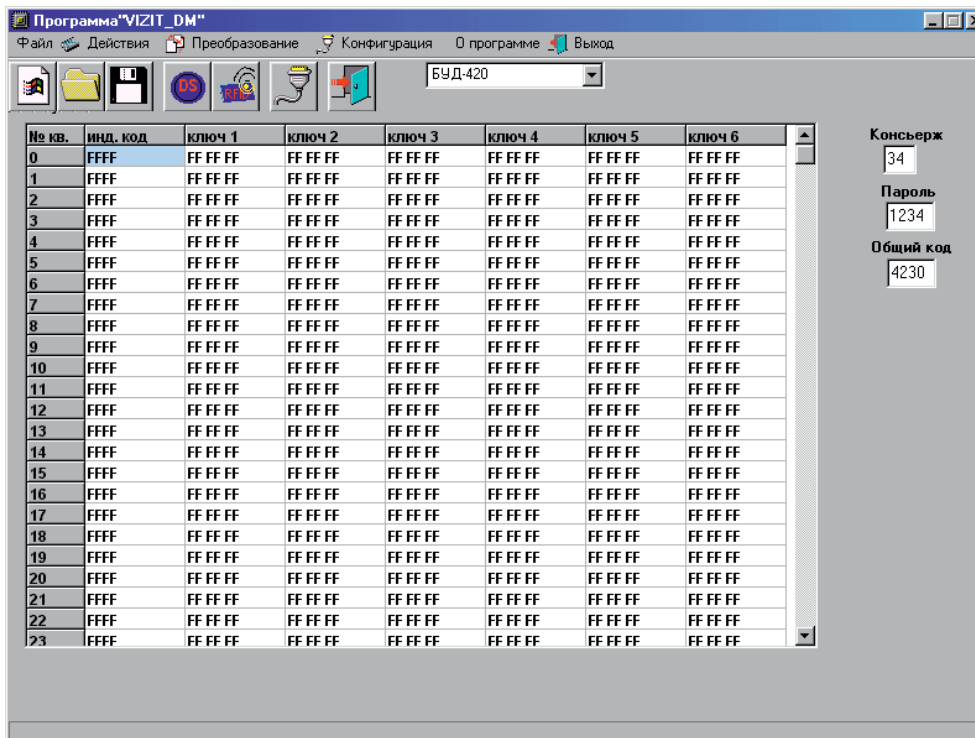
Программа"VIZIT_DM"

Файл Действия Преобразование Конфигурация О программе Выход

DS RF

БУД-420

| № кв. | инд. код | ключ 1 | ключ 2 | ключ 3 | ключ 4 | ключ 5 | ключ 6 |
|---|---|---|---|---|---|---|---|
| 0 | FFFF | FF FF FF | FF FF FF | FF FF FF | FF FF FF | FF FF FF | FF FF FF |
| 1 | FFFF | FF FF FF | FF FF FF | FF FF FF | FF FF FF | FF FF FF | FF FF FF |
| 2 | FFFF | FF FF FF | FF FF FF | FF FF FF | FF FF FF | FF FF FF | FF FF FF |
| 3 | FFFF | FF FF FF | FF FF FF | FF FF FF | FF FF FF | FF FF FF | FF FF FF |
| 4 | FFFF | FF FF FF | FF FF FF | FF FF FF | FF FF FF | FF FF FF | FF FF FF |
| 5 | FFFF | FF FF FF | FF FF FF | FF FF FF | FF FF FF | FF FF FF | FF FF FF |
| 6 | FFFF | FF FF FF | FF FF FF | FF FF FF | FF FF FF | FF FF FF | FF FF FF |
| 7 | FFFF | FF FF FF | FF FF FF | FF FF FF | FF FF FF | FF FF FF | FF FF FF |
| 8 | FFFF | FF FF FF | FF FF FF | FF FF FF | FF FF FF | FF FF FF | FF FF FF |
| 9 | FFFF | FF FF FF | FF FF FF | FF FF FF | FF FF FF | FF FF FF | FF FF FF |
| 10 | FFFF | FF FF FF | FF FF FF | FF FF FF | FF FF FF | FF FF FF | FF FF FF |
| 11 | FFFF | FF FF FF | FF FF FF | FF FF FF | FF FF FF | FF FF FF | FF FF FF |
| 12 | FFFF | FF FF FF | FF FF FF | FF FF FF | FF FF FF | FF FF FF | FF FF FF |
| 13 | FFFF | FF FF FF | FF FF FF | FF FF FF | FF FF FF | FF FF FF | FF FF FF |
| 14 | FFFF | FF FF FF | FF FF FF | FF FF FF | FF FF FF | FF FF FF | FF FF FF |
| 15 | FFFF | FF FF FF | FF FF FF | FF FF FF | FF FF FF | FF FF FF | FF FF FF |
| 16 | FFFF | FF FF FF | FF FF FF | FF FF FF | FF FF FF | FF FF FF | FF FF FF |
| 17 | FFFF | FF FF FF | FF FF FF | FF FF FF | FF FF FF | FF FF FF | FF FF FF |
| 18 | FFFF | FF FF FF | FF FF FF | FF FF FF | FF FF FF | FF FF FF | FF FF FF |
| 19 | FFFF | FF FF FF | FF FF FF | FF FF FF | FF FF FF | FF FF FF | FF FF FF |
| 20 | FFFF | FF FF FF | FF FF FF | FF FF FF | FF FF FF | FF FF FF | FF FF FF |
| 21 | FFFF | FF FF FF | FF FF FF | FF FF FF | FF FF FF | FF FF FF | FF FF FF |
| 22 | FFFF | FF FF FF | FF FF FF | FF FF FF | FF FF FF | FF FF FF | FF FF FF |
| 23 | FFFF | FF FF FF | FF FF FF | FF FF FF | FF FF FF | FF FF FF | FF FF FF |

Консьерж
34
Пароль
1234
Общий код
4230